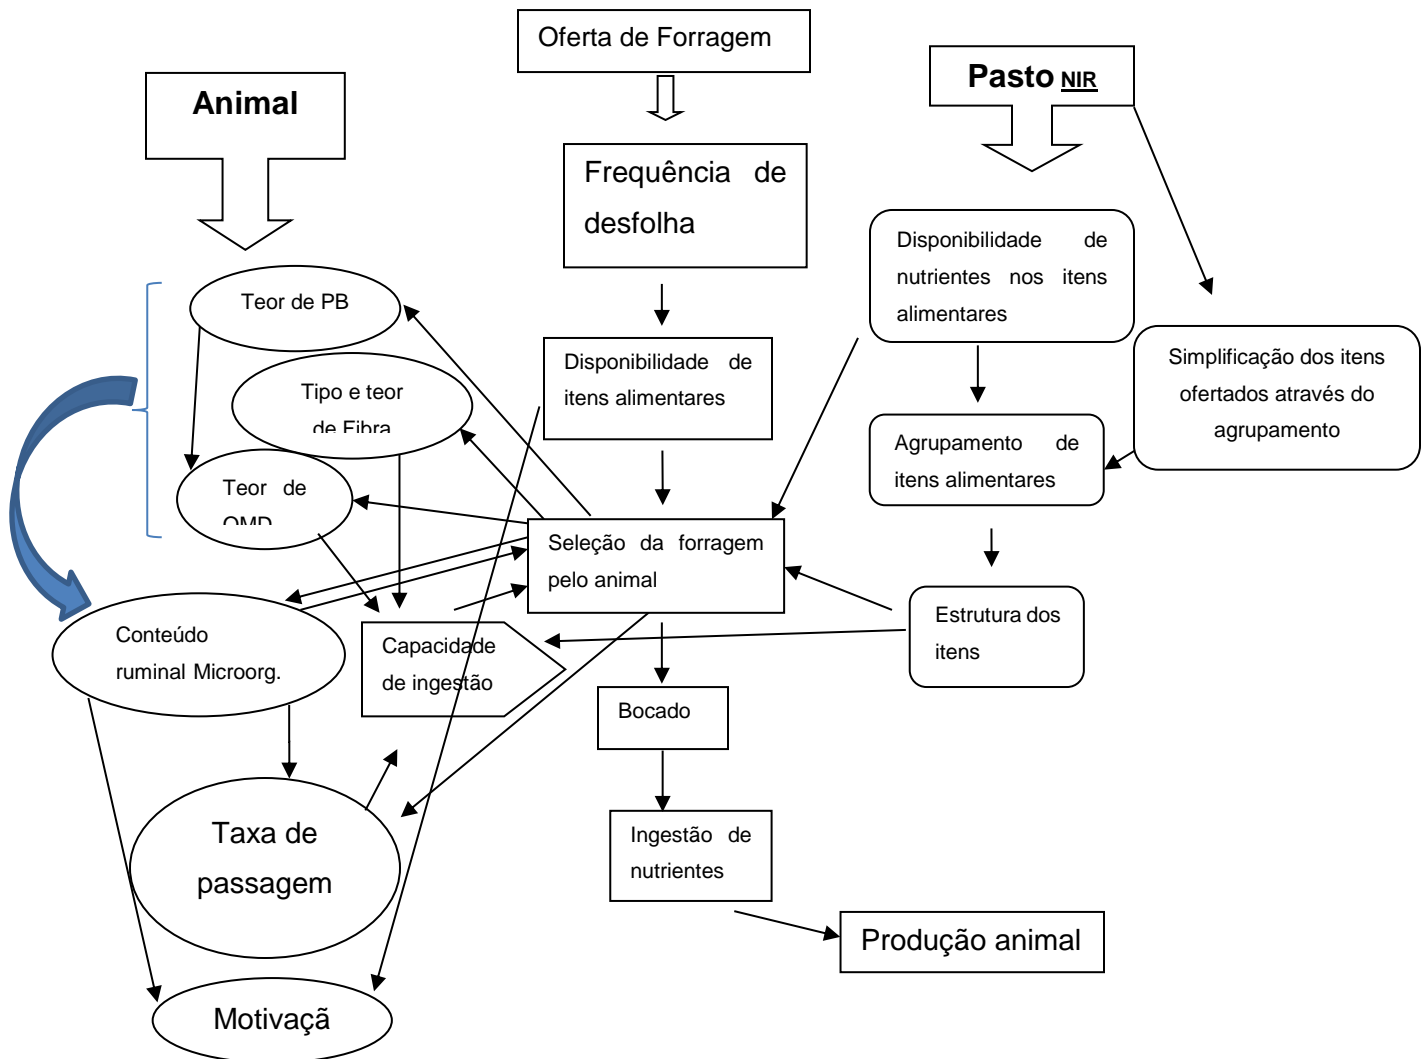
Oferta de Forragem

Animal

Pasto NIR

Frequência de desfolha

Disponibilidade de nutrientes nos itens alimentares

Teor de PB

Tipo e teor de Fibra

Teor de OMD

Disponibilidade de itens alimentares

Simplificação dos itens ofertados através do agrupamento

Agrupamento de itens alimentares

Seleção da forragem pelo animal

Estrutura dos itens

Conteúdo ruminal Microorg.

Capacidade de ingestão

Bocado

Taxa de passagem

Ingestão de nutrientes

Produção animal

Motivaçã